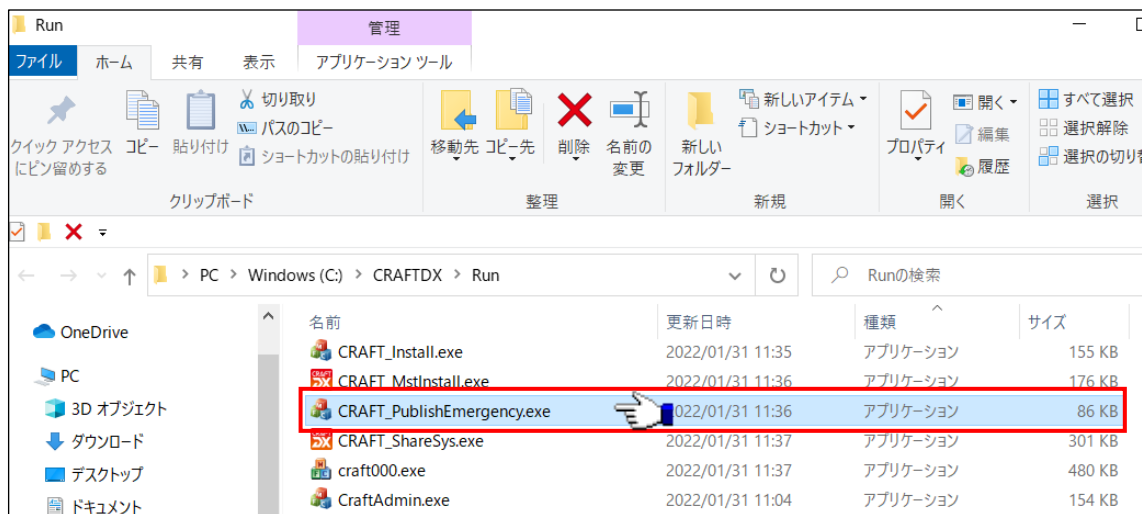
Run

管理

ファイル ホーム 共有 表示 アプリケーション ツール

クイック アクセスにピン留めする コピー 貼り付け 切り取り パスのコピー ショートカットの貼り付け
クリップボード

移動先 コピー先 削除 名前の変更
整理

新しいフォルダー 新しいアイテム ショートカット
新規

プロパティ 開く 編集 履歴
開く

すべて選択 選択解除 選択の切り替
選択

PC > Windows (C:) > CRAFTDX > Run

Runの検索

OneDrive
PC
3D オブジェクト
ダウンロード
デスクトップ
ドキュメント

| 名前 | 更新日時 | 種類 | サイズ |
|---|---|---|---|
| CRAFT_Install.exe | 2022/01/31 11:35 | アプリケーション | 155 KB |
| CRAFT_MstInstall.exe | 2022/01/31 11:36 | アプリケーション | 176 KB |
| CRAFT_PublishEmergency.exe | 2022/01/31 11:36 | アプリケーション | 86 KB |
| CRAFT_ShareSys.exe | 2022/01/31 11:37 | アプリケーション | 301 KB |
| craft000.exe | 2022/01/31 11:37 | アプリケーション | 480 KB |
| CraftAdmin.exe | 2022/01/31 11:04 | アプリケーション | 154 KB |